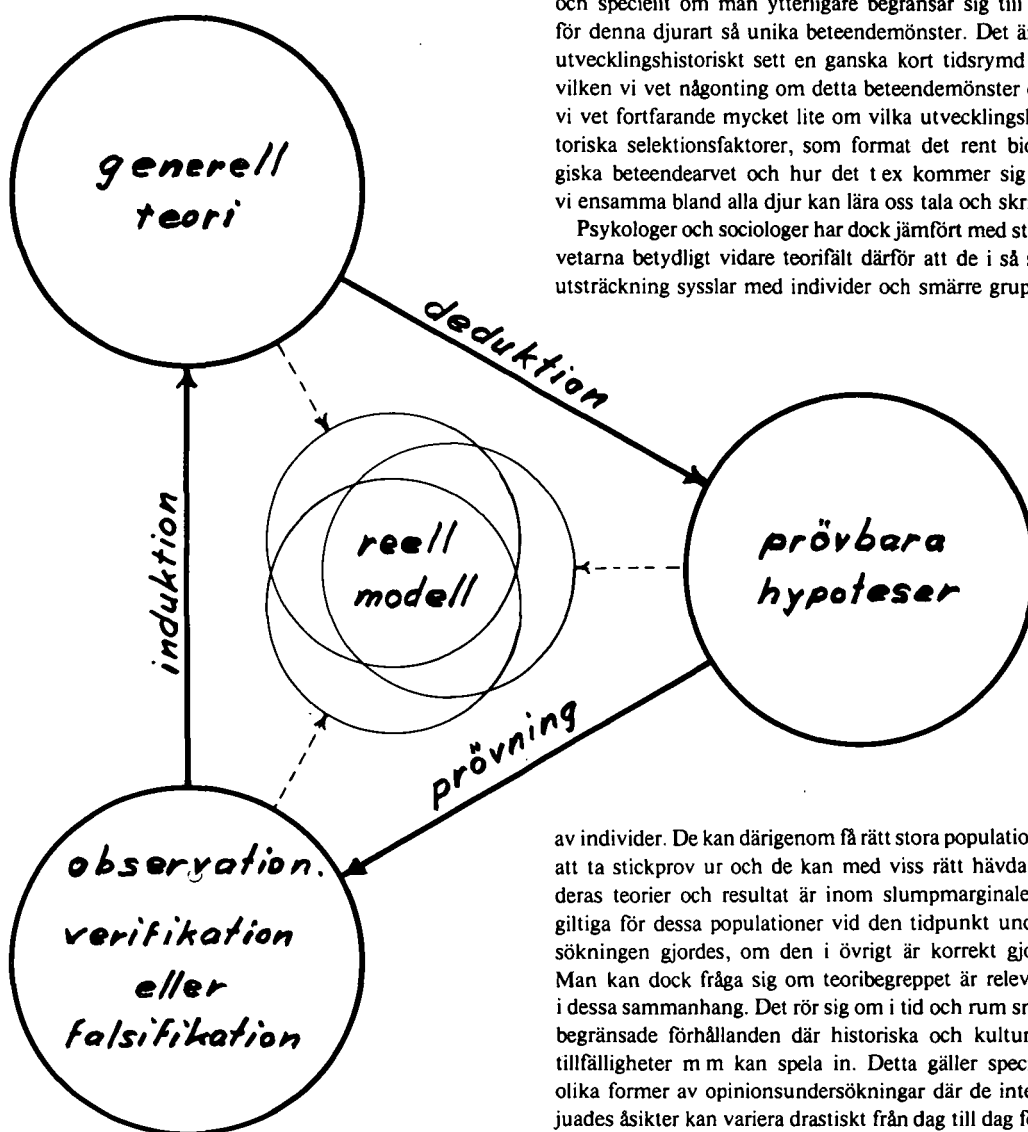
och speciellt om man ytterligare begränsar sig till för denna djurart så unika beteendemönster. Det ä utvecklingshistoriskt sett en ganska kort tidsrymd vilken vi vet någonting om detta beteendemönster vi vet fortfarande mycket lite om vilka utvecklingsh toriska selektionsfaktorer, som format det rent bio giska beteendearvet och hur det t ex kommer sig vi ensamma bland alla djur kan lära oss tala och skr

Psykologer och sociologer har dock jämfört med st vetarna betydligt vidare teorifält därför att de i så s utsträckning sysslar med individer och smärre grup

generell teori

deduktion

reell modell

prövbara hypoteser

induktion

prövning

observation. verifikation eller falsifikation

av individer. De kan därigenom få rätt stora populatio att ta stickprov ur och de kan med viss rätt hävda deras teorier och resultat är inom slumpmarginale giltiga för dessa populationer vid den tidpunkt und sökningen gjordes, om den i övrigt är korrekt gjo Man kan dock fråga sig om teoribegreppet är relev i dessa sammanhang. Det rör sig om i tid och rum sn begränsade förhållanden där historiska och kultur tillfälligheter m m kan spela in. Detta gäller spec olika former av opinionsundersökningar där de inte juades åsikter kan variera drastiskt från dag till dag f